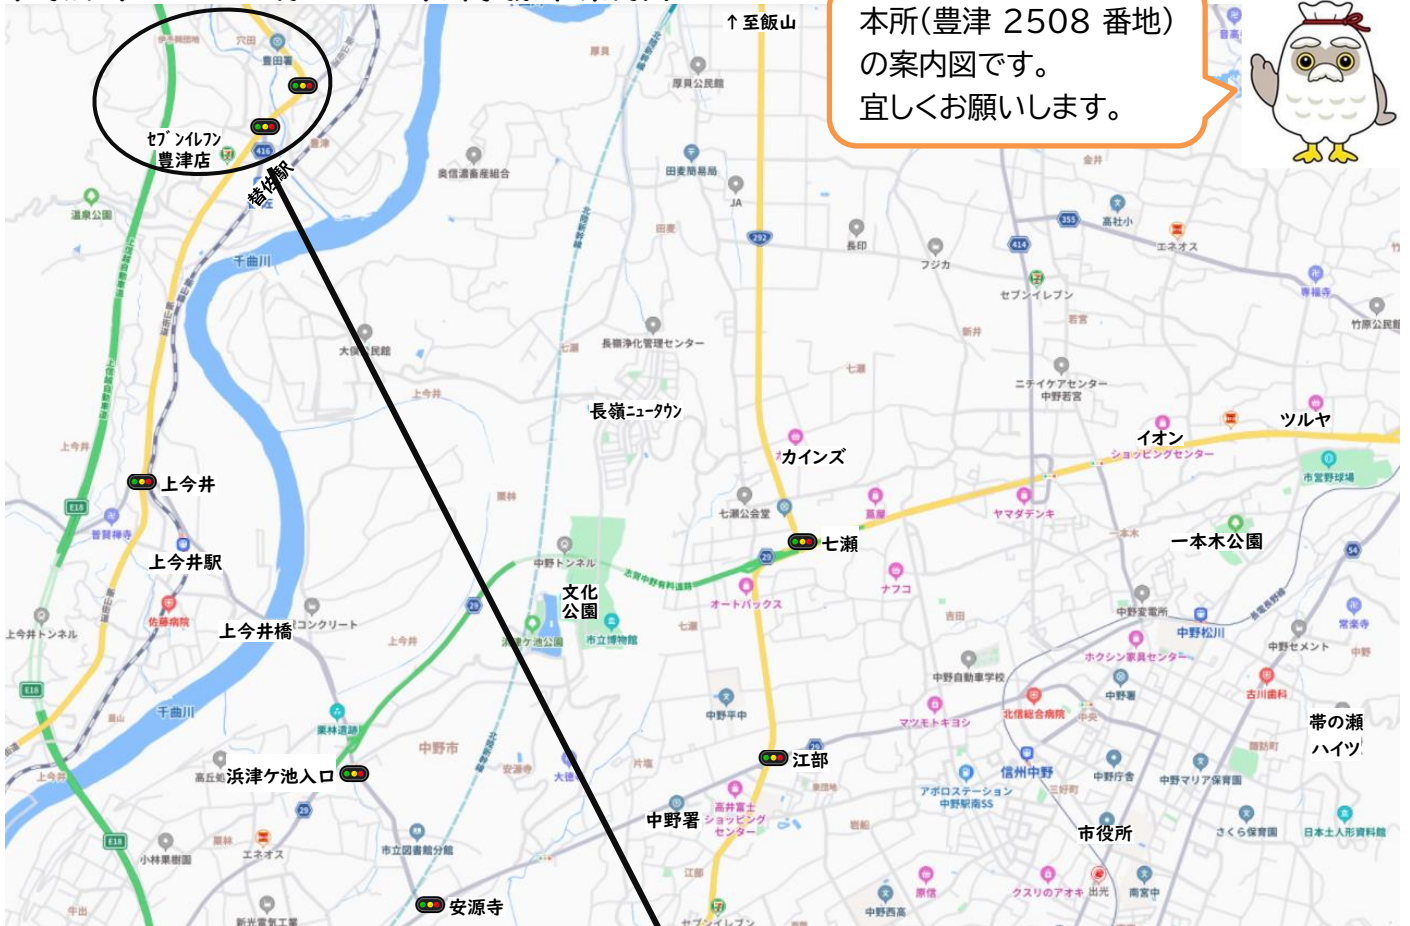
本所(豊津 2508 番地)の案内図です。
宜しくお願いします。

↑至飯山

セブンイレブン
豊津店

替佐駅

豊田署

穴田

厚貝

厚貝公民館

田麦簡易局

JA

奥信濃畜産組合

温泉公園

千曲川

大俣公民館

長嶺浄化管理センター

長嶺ニュータウン

上今井

上今井駅

上今井橋

上今井トンネル

千曲川

浜津ケ池入口

文化公園

浜津ケ池公園

市立博物館

中野トンネル

オートバックス

七瀬

七瀬公会堂

カインズ

ナフコ

ヤマダデンキ

イオン
ショッピングセンター

ツルヤ

一本木公園

中野松川

ホクシン家具センター

中野自動車学校

マツモトキヨシ

北信総合病院

信州中野

江部

中野署

高井富士ショッピングセンター

中野平中

中野市

市立図書館分館

エネオス

小林果樹園

安源寺

市役所

アポロステーション中野駅南SS

中野マリア保育園

さくら保育園

日本土人形資料館

帯の瀬
ハイツ

中野セメント

常楽寺

古川歯科

高社小

エネオス

セブンイレブン

ニチイケアセンター中野若宮

フジカ

長印

竹原公民館

専福寺

市営野球場

中野変電所

セブンイレブン

中野西高

クスリのアオキ

南宮中

高丘

佐藤病院

普賢禅寺

高屋

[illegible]